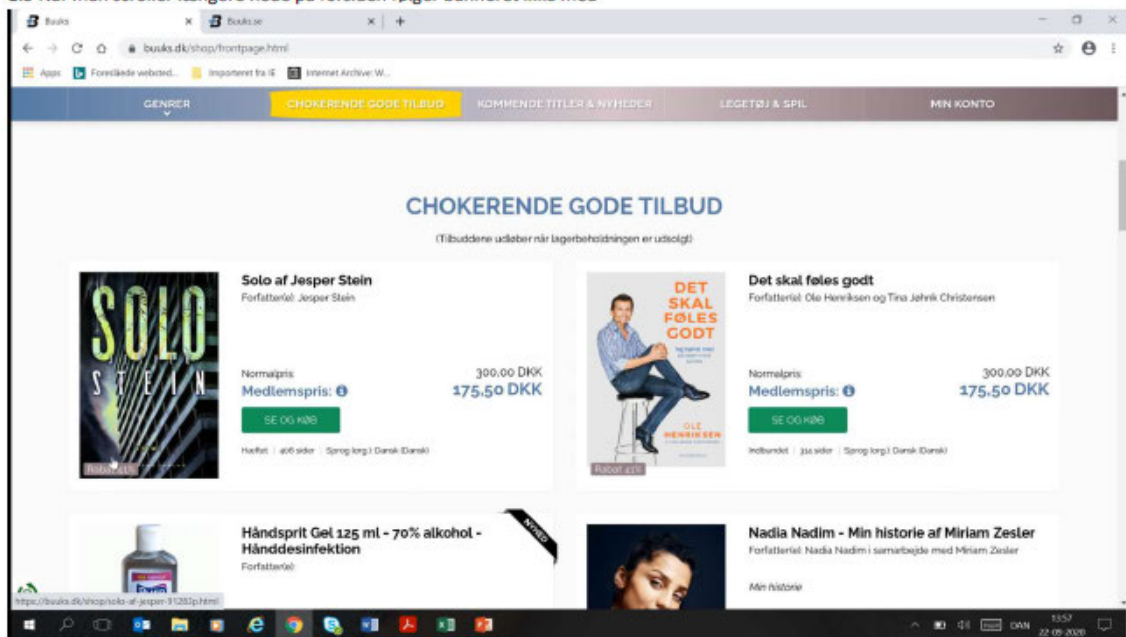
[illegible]

Buuks × Buuks.se × +

buuks.dk/shop/frontpage.html

Apps Foreslåede websted... Importeret fra IE Internet Archive: W...

GENRER CHOKERENDE GODE TILBUD KOMMENDE TITLER & NYHEDER LEGETØJ & SPIL MIN KONTO

CHOKERENDE GODE TILBUD

(Tilbuddene udløber når lagerbeholdningen er udsolgt)

SOLO STEIN

Rabat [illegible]

Solo af Jesper Stein

Forfatter(e): Jesper Stein

Normalpris: 300,00 DKK

Medlemspris: 175,50 DKK

SE OG KØB

Hæftet | 406 sider | Sprog (org.): Dansk (Dansk)

DET SKAL FØLES GODT

OLE HENRIKSEN

Rabat 41%

Det skal føles godt

Forfatter(e): Ole Henriksen og Tina Jøhnk Christensen

Normalpris: 300,00 DKK

Medlemspris: 175,50 DKK

SE OG KØB

Indbundet | 311 sider | Sprog (org.): Dansk (Dansk)

NYHED

Håndsprit Gel 125 ml - 70% alkohol - Hånddesinfektion

Forfatter(e):

Nadia Nadim - Min historie af Miriam Zesler

Forfatter(e): Nadia Nadim i samarbejde med Miriam Zesler

Min historie

https://buuks.dk/shop/solo-af-jesper-91283p.html

DAN 13:57 22-09-2020